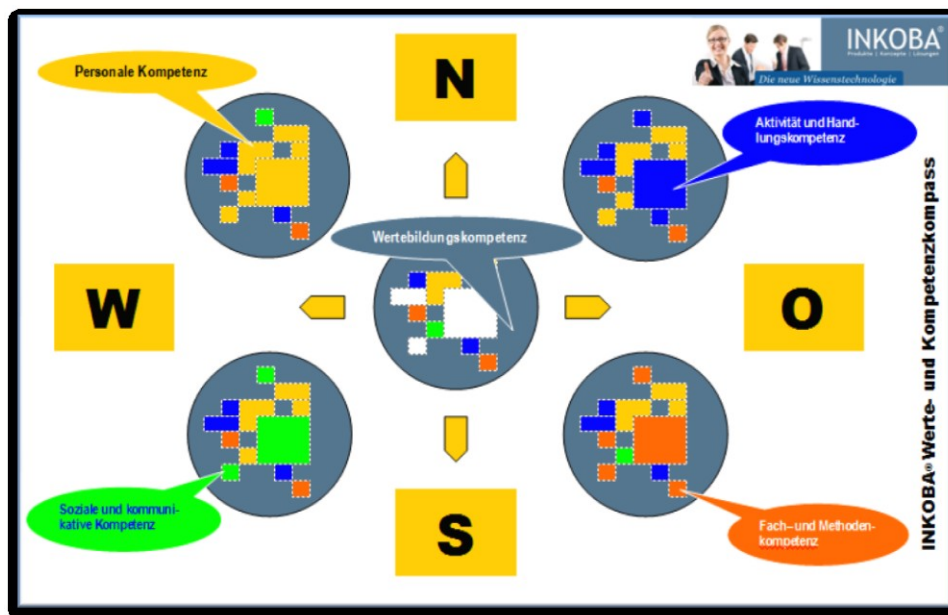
Personale Kompetenz

N

INKOBA®
Produkte | Konzepte | Lösungen
Die neue Wissenstechnologie

Aktivität und Handlungskompetenz

Wertebildungskompetenz

W

O

Soziale und kommunikative Kompetenz

S

Fach– und Methodenkompetenz

INKOBA® Werte- und Kompetenzkompass